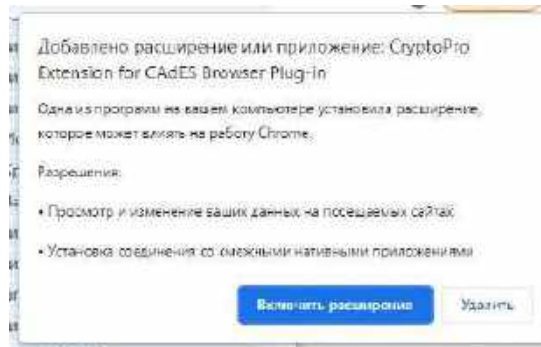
Добавлено расширение или приложение: CryptoPro Extension for CAdES Browser Plug-in

Одна из программ на вашем компьютере установила расширение, которое может влиять на работу Chrome.

Разрешения:

• Просмотр и изменение ваших данных на посещаемых сайтах

• Установка соединения со смежными нативными приложениями

Включить расширение

Удалить